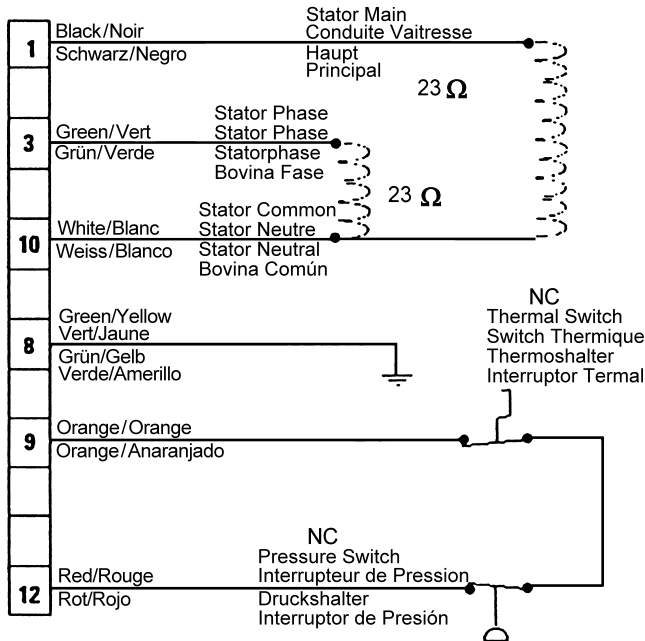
1
Black/Noir
Schwarz/Negro

Stator Main
Conduite Vaitresse
Haupt
Principal

$23\ \Omega$

3
Green/Vert
Grün/Verde

Stator Phase
Stator Phase
Statorphase
Bovina Fase

$23\ \Omega$

10
White/Blanc
Weiss/Blanco

Stator Common
Stator Neutre
Stator Neutral
Bovina Común

8
Green/Yellow
Vert/Jaune
Grün/Gelb
Verde/Amerillo

NC
Thermal Switch
Switch Thermique
Thermoshalter
Interruptor Termal

9
Orange/Orange
Orange/Anaranjado

NC
Pressure Switch
Interrupteur de Pression
Druckshalter
Interruptor de Presión

12
Red/Rouge
Rot/Rojo